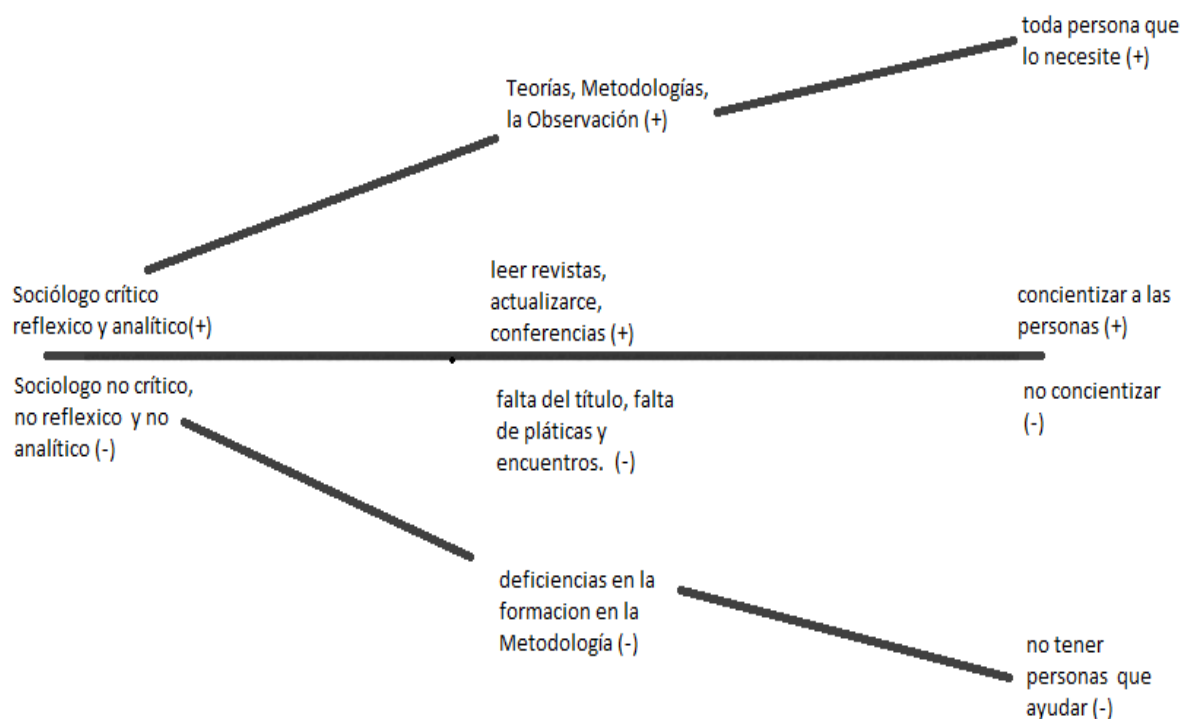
toda persona que lo necesite (+)

Teorías, Metodologías, la Observación (+)

Sociólogo crítico reflexico y analítico(+)

leer revistas, actualizarce, conferencias (+)

concientizar a las personas (+)

Sociologo no crítico, no reflexico y no analítico (-)

falta del título, falta de pláticas y encuentros. (-)

no concientizar (-)

deficiencias en la formacion en la Metodología (-)

no tener personas que ayudar (-)